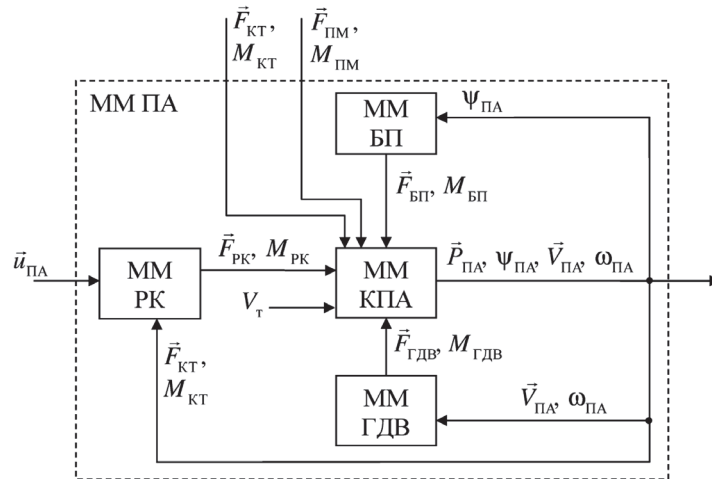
$\vec{F}_{КТ}$, $M_{КТ}$

$\vec{F}_{ПМ}$, $M_{ПМ}$

ММ ПА

ММ БП

$\psi_{ПА}$

$\vec{F}_{БП}$, $M_{БП}$

$\vec{u}_{ПА}$

ММ РК

$\vec{F}_{РК}$, $M_{РК}$

ММ КПА

$\vec{P}_{ПА}$, $\psi_{ПА}$, $\vec{V}_{ПА}$, $\omega_{ПА}$

$V_{т}$

$\vec{F}_{ГДВ}$, $M_{ГДВ}$

$\vec{F}_{КТ}$, $M_{КТ}$

ММ ГДВ

$\vec{V}_{ПА}$, $\omega_{ПА}$